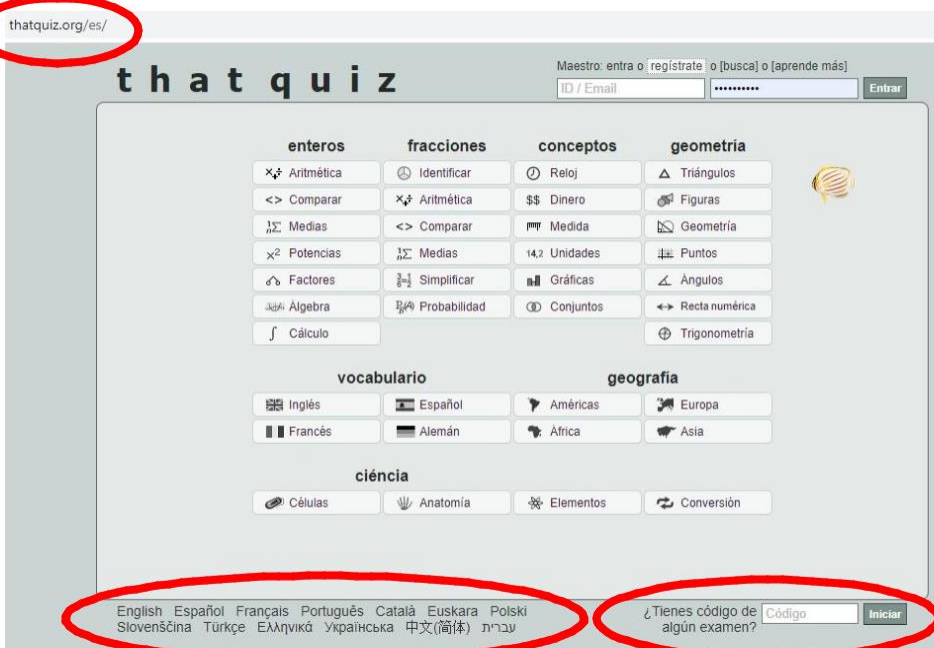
thatquiz.org/es/

t h a t q u i z

Maestro: entra o regístrate o [busca] o [aprende más]
ID / Email
••••••••••
Entrar

enteros
Aritmética
Comparar
Medias
Potencias
Factores
Álgebra
Cálculo

fracciones
Identificar
Aritmética
Comparar
Medias
Simplificar
Probabilidad

conceptos
Reloj
Dinero
Medida
Unidades
Gráficas
Conjuntos

geometría
Triángulos
Figuras
Geometría
Puntos
Ángulos
Recta numérica
Trigonometría

vocabulario
Inglés
Español
Francés
Alemán

geografía
Américas
Europa
África
Asia

ciéncia
Células
Anatomía
Elementos
Conversión

English Español Français Português Català Euskara Polski Slovenščina Türkçe Ελληνικά Українська 中文(简体) עברית

¿Tienes código de algún examen?
Código
Iniciar